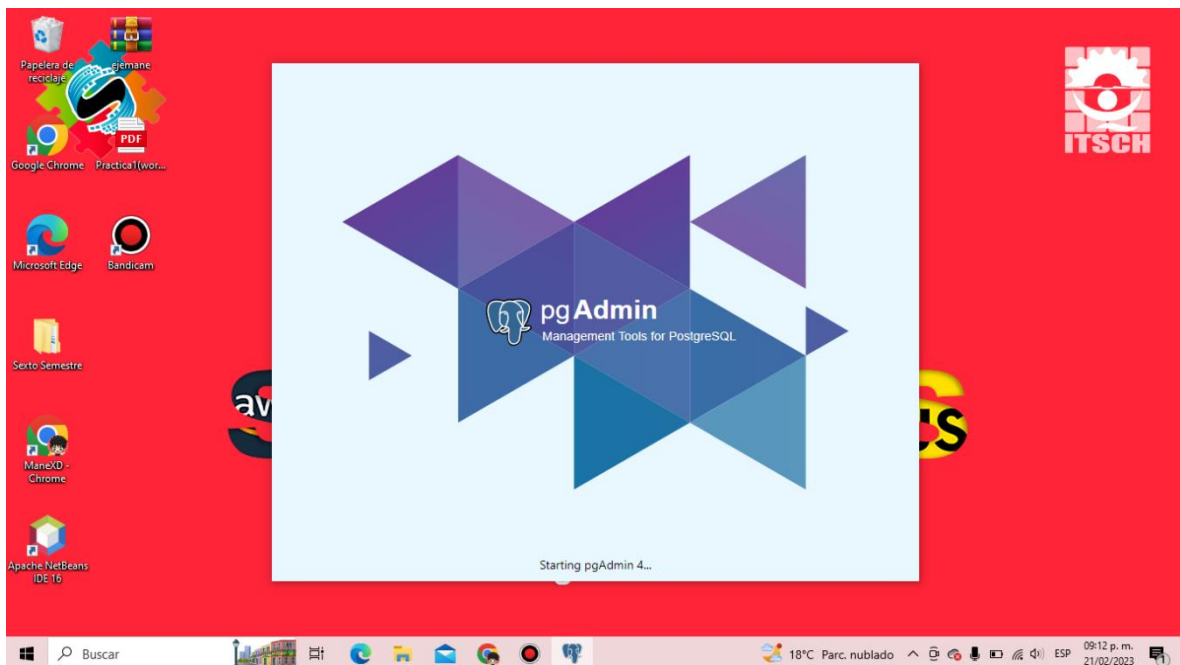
Papelera de reciclaje

ejemane

Google Chrome

PDF

Practica1(wor...

ITSCH

Microsoft Edge

Bandicam

pgAdmin

Management Tools for PostgreSQL

Sexto Semestre

aw

cs

ManeXD - Chrome

Apache NetBeans IDE 16

Starting pgAdmin 4...

Buscar

18°C Parc. nublado

ESP

09:12 p. m.
21/02/2023